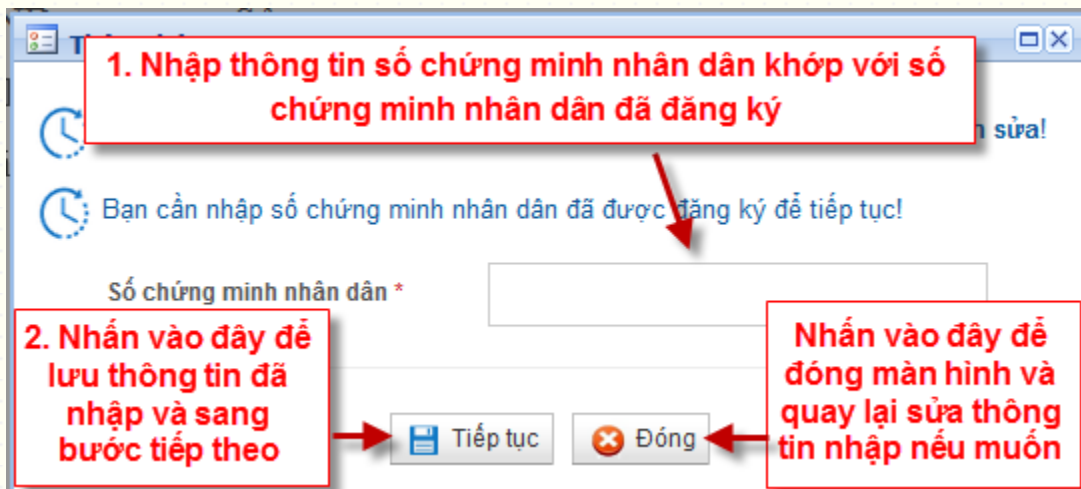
1. Nhập thông tin số chứng minh nhân dân khớp với số chứng minh nhân dân đã đăng ký

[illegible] sửa!

Bạn cần nhập số chứng minh nhân dân đã được đăng ký để tiếp tục!

Số chứng minh nhân dân *

2. Nhấn vào đây để lưu thông tin đã nhập và sang bước tiếp theo

Nhấn vào đây để đóng màn hình và quay lại sửa thông tin nhập nếu muốn

Tiếp tục

Đóng